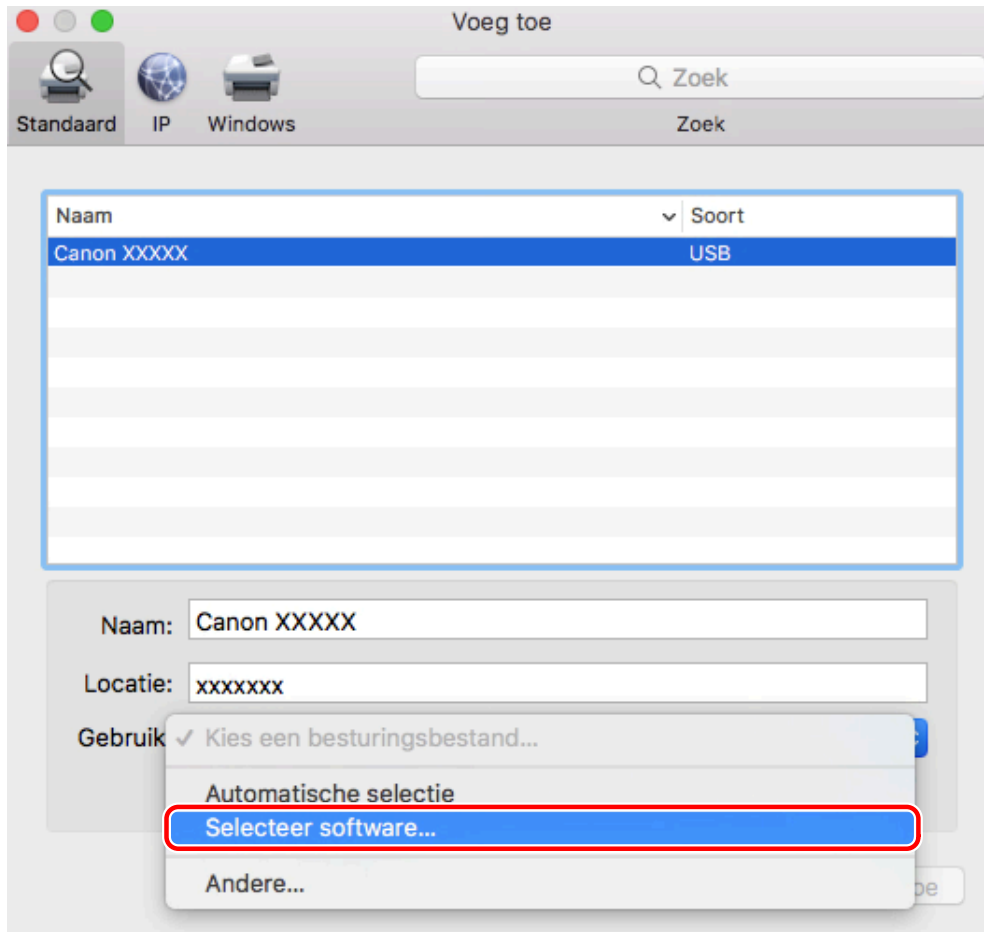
Voeg toe

Standaard IP Windows

Zoek

Zoek

| Naam | Soort |
|---|---|
| Canon XXXXX | USB |

Naam: Canon XXXXX

Locatie: xxxxxxx

Gebruik ✓ Kies een besturingsbestand...

Automatische selectie

Selecteer software...

Andere...

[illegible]pe